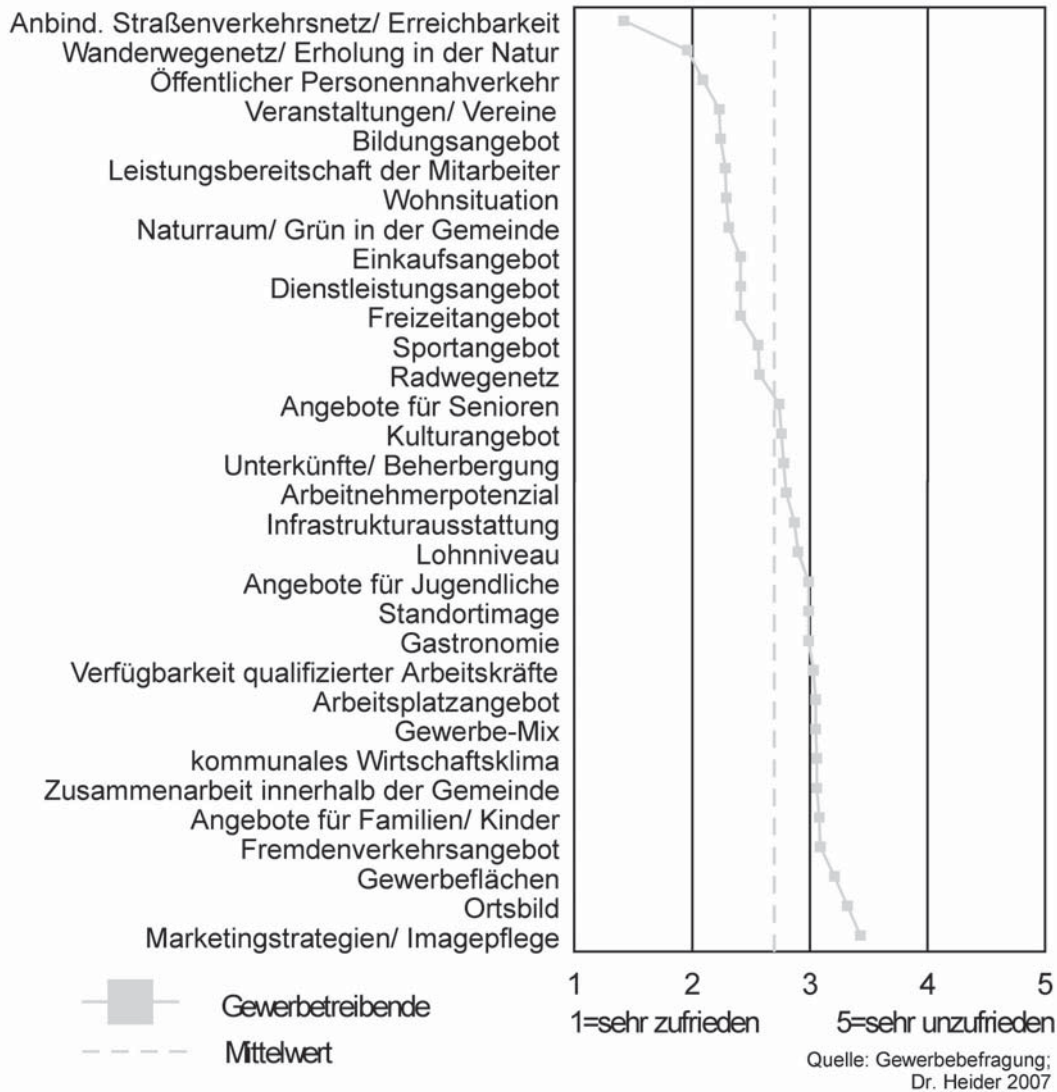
Anbind. Straßenverkehrsnetz/ Erreichbarkeit
Wanderwegenetz/ Erholung in der Natur
Öffentlicher Personennahverkehr
Veranstaltungen/ Vereine
Bildungsangebot
Leistungsbereitschaft der Mitarbeiter
Wohnsituation
Naturraum/ Grün in der Gemeinde
Einkaufsangebot
Dienstleistungsangebot
Freizeitangebot
Sportangebot
Radwegenetz
Angebote für Senioren
Kulturangebot
Unterkünfte/ Beherbergung
Arbeitnehmerpotenzial
Infrastrukturausstattung
Lohnniveau
Angebote für Jugendliche
Standortimage
Gastronomie
Verfügbarkeit qualifizierter Arbeitskräfte
Arbeitsplatzangebot
Gewerbe-Mix
kommunales Wirtschaftsklima
Zusammenarbeit innerhalb der Gemeinde
Angebote für Familien/ Kinder
Fremdenverkehrsangebot
Gewerbeflächen
Ortsbild
Marketingstrategien/ Imagepflege

1 2 3 4 5
1=sehr zufrieden 5=sehr unzufrieden

Gewerbetreibende
Mittelwert

Quelle: Gewerbebefragung; Dr. Heider 2007